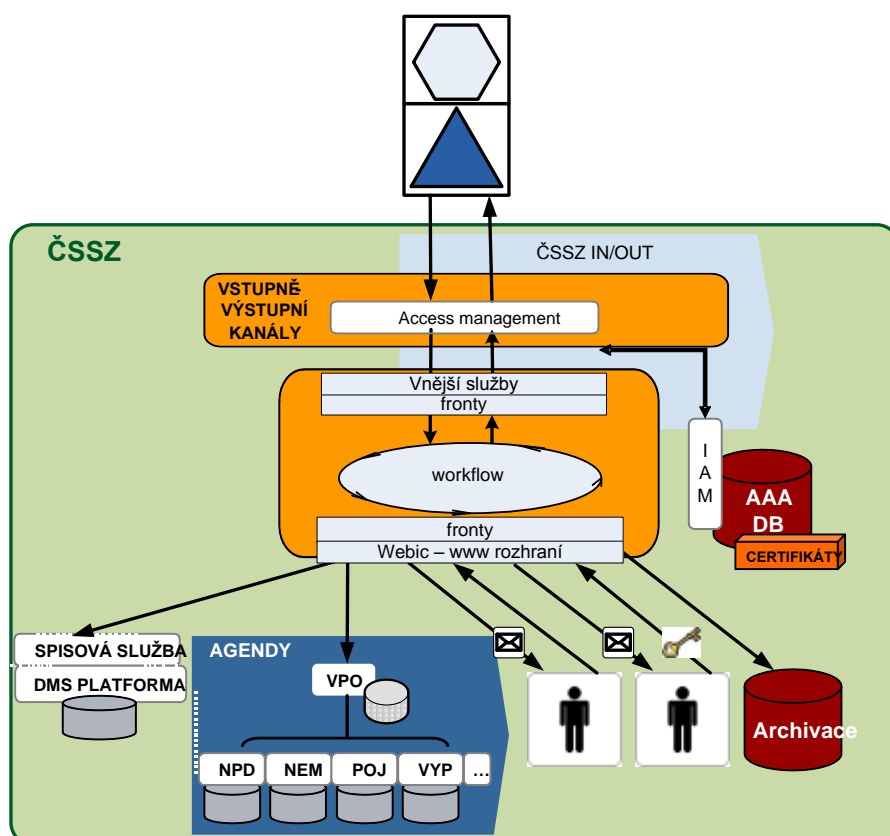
ČSSZ

ČSSZ IN/OUT

VSTUPNĚ VÝSTUPNÍ KANÁLY

Access management

Vnější služby

fronty

workflow

fronty

Webic – www rozhraní

I A M

AAA DB

CERTIFIKÁTY

SPISOVÁ SLUŽBA

DMS PLATFORMA

AGENDY

VPO

NPD

NEM

POJ

VYP

...

Archivace